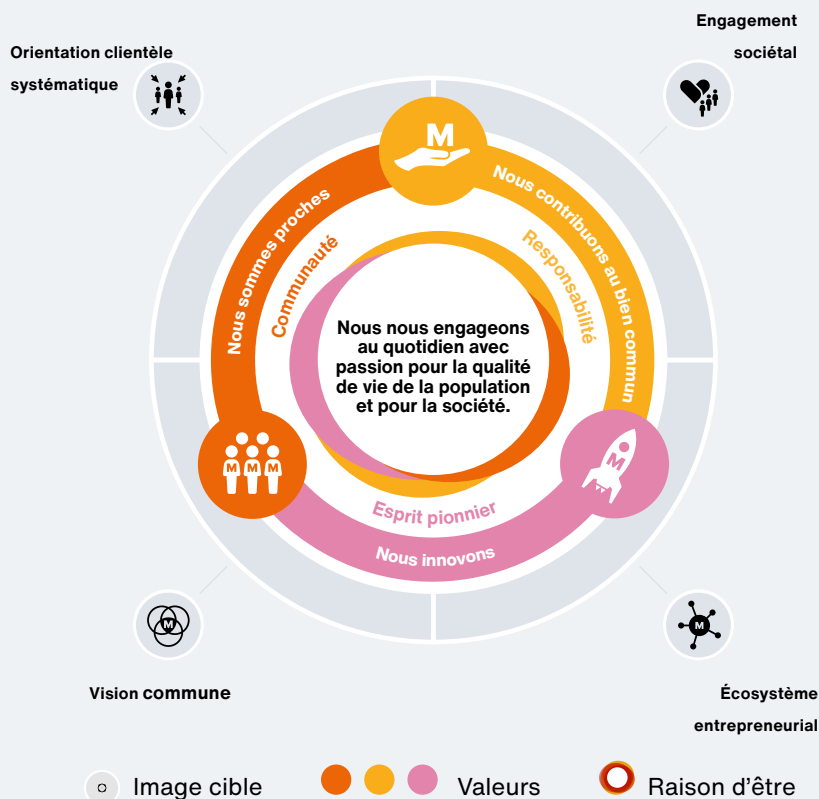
Orientation clientèle systématique

Engagement sociétal

Nous sommes proches

Nous contribuons au bien commun

Communauté

Responsabilité

Nous nous engageons au quotidien avec passion pour la qualité de vie de la population et pour la société.

Esprit pionnier

Nous innovons

Vision commune

Écosystème entrepreneurial

Image cible

Valeurs

Raison d'être